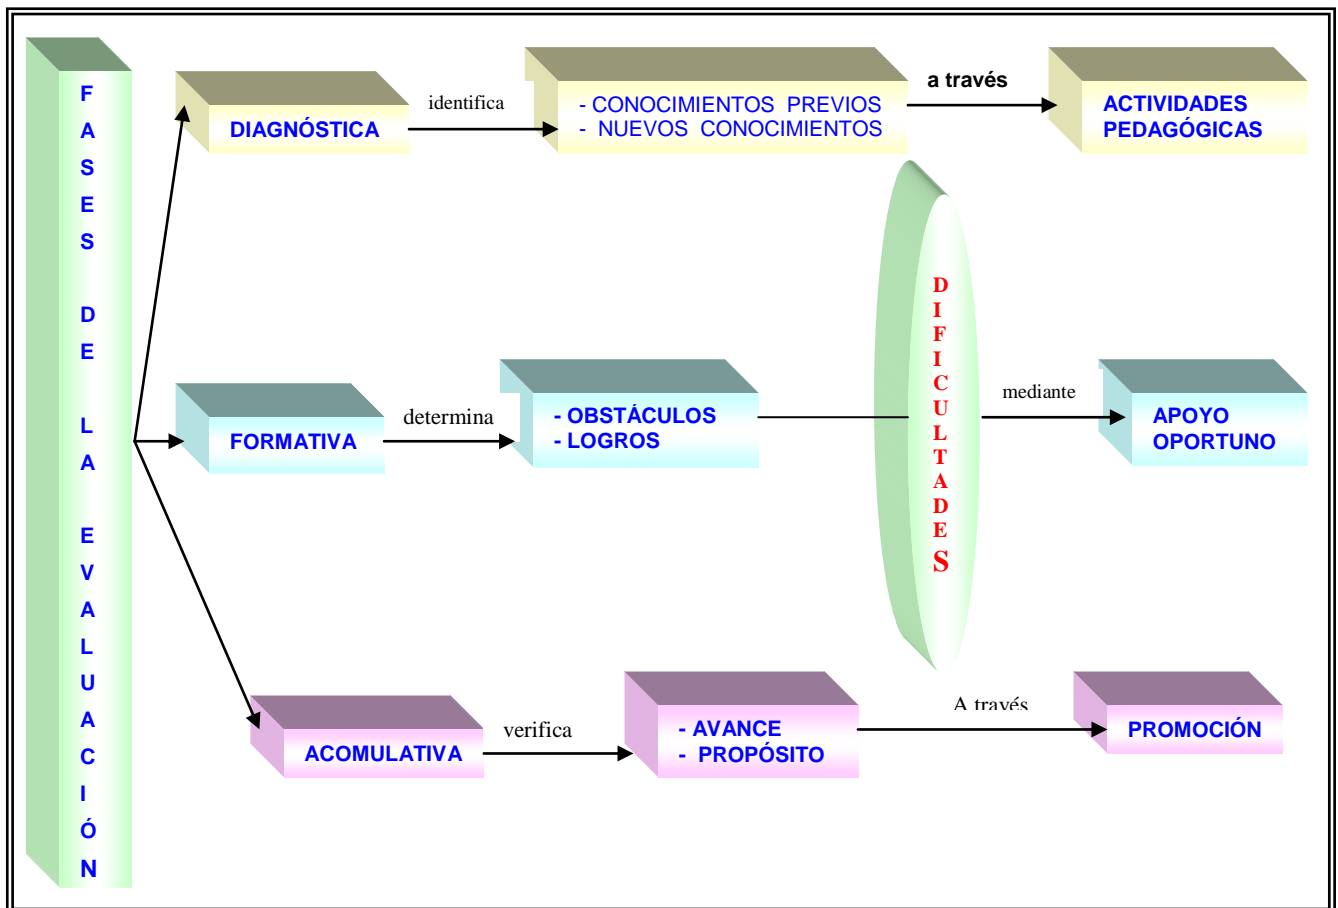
FASES DE LA EVALUACIÓN

DIAGNÓSTICA

identifica

- CONOCIMIENTOS PREVIOS
- NUEVOS CONOCIMIENTOS

a través

ACTIVIDADES PEDAGÓGICAS

DIFICULTADES

FORMATIVA

determina

- OBSTÁCULOS
- LOGROS

mediante

APOYO OPORTUNO

ACOMULATIVA

verifica

- AVANCE
- PROPÓSITO

A través

PROMOCIÓN